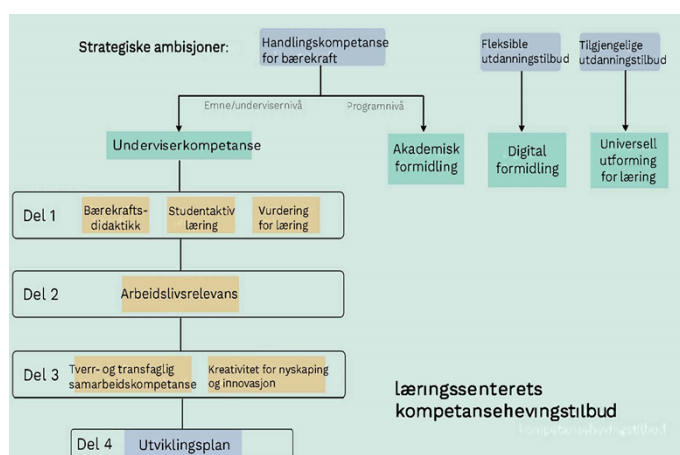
Strategiske ambisjoner:

Handlingskompetanse for bærekraft

Fleksible utdanningstilbud

Tilgjengelige utdanningstilbud

Emne/undervisernivå

Programnivå

Underviserkompetanse

Akademisk formidling

Digital formidling

Universell utforming for læring

Del 1

Bærekrafts-didaktikk

Studentaktiv læring

Vurdering for læring

Del 2

Arbeidslivsrelevans

Del 3

Tverr- og transfaglig samarbeidskompetanse

Kreativitet for nyskaping og innovasjon

læringssenterets kompetansehevingstilbud

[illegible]

Del 4

Utviklingsplan